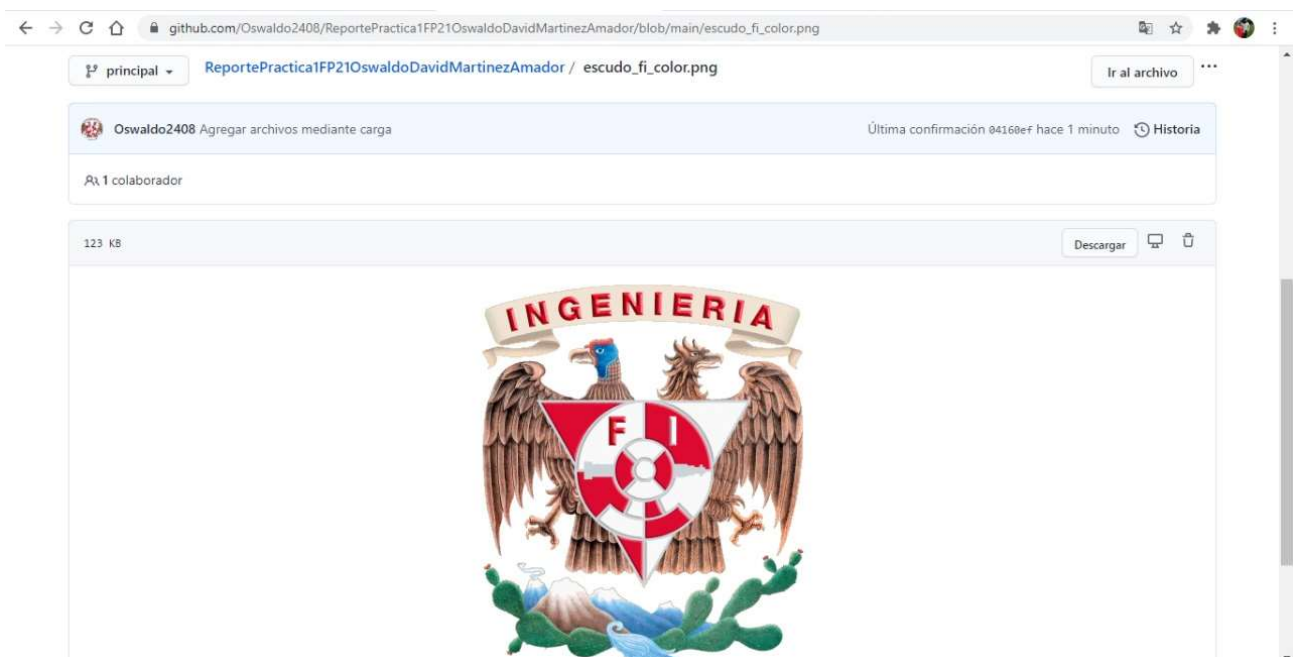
github.com/Oswaldo2408/ReportePractica1FP21OswaldoDavidMartinezAmador/blob/main/escudo_fi_color.png

principal

ReportePractica1FP21OswaldoDavidMartinezAmador / escudo_fi_color.png

Ir al archivo

Oswaldo2408 Agregar archivos mediante carga

Última confirmación 04160ef hace 1 minuto

Historia

1 colaborador

123 KB

Descargar

INGENIERIA

F I